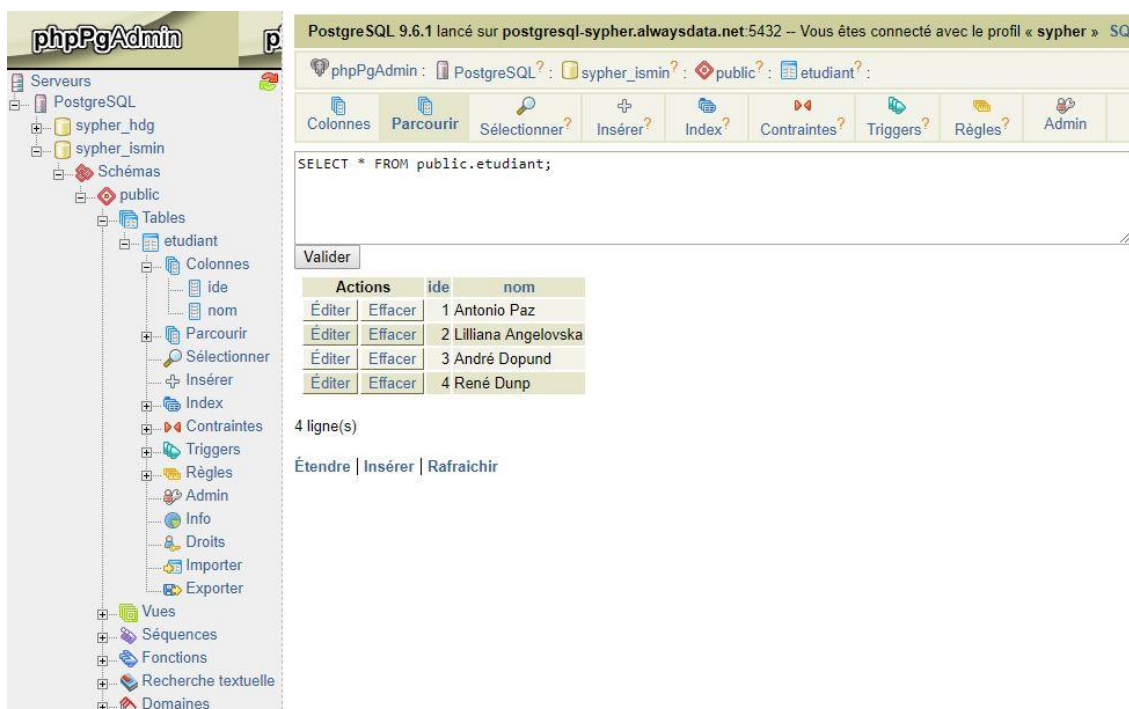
phpPgAdmin

Serveurs
PostgreSQL
sypher_hdg
sypher_ismin
Schémas
public
Tables
etudiant
Colonnes
ide
nom
Parcourir
Sélectionner
Insérer
Index
Contraintes
Triggers
Règles
Admin
Info
Droits
Importer
Exporter
Vues
Séquences
Fonctions
Recherche textuelle
Domaines

PostgreSQL 9.6.1 lancé sur postgresql-sypher.alwaysdata.net:5432 -- Vous êtes connecté avec le profil « sypher » SQ

phpPgAdmin : PostgreSQL? : sypher_ismin? : public? : etudiant? :

Colonnes | Parcourir | Sélectionner? | Insérer? | Index? | Contraintes? | Triggers? | Règles? | Admin

SELECT * FROM public.etudiant;

Valider

| Actions | | ide | nom |
|---|---|---|---|
| Éditer | Effacer | 1 | Antonio Paz |
| Éditer | Effacer | 2 | Lilliana Angelovska |
| Éditer | Effacer | 3 | André Dopund |
| Éditer | Effacer | 4 | René Dunp |

4 ligne(s)

Étendre | Insérer | Rafraichir